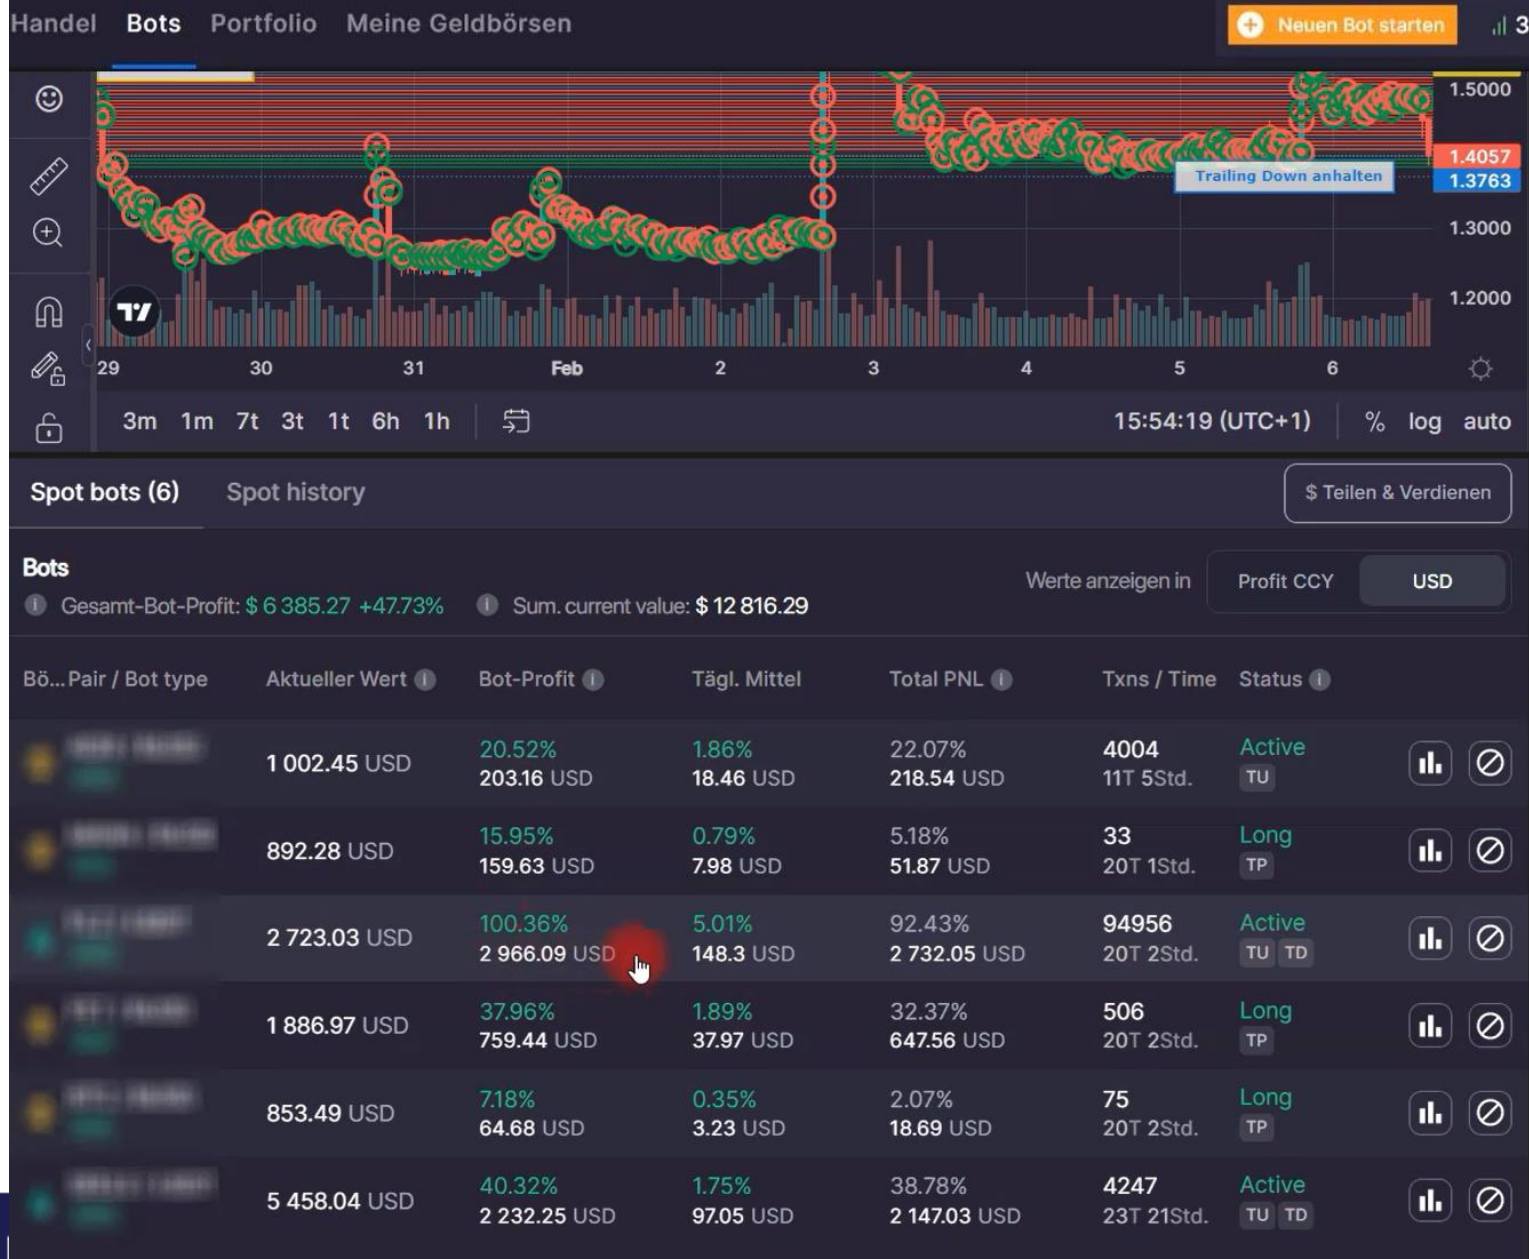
Handel Bots Portfolio Meine Geldbörsen

Neuen Bot starten

1.5000
1.4057
1.3763
1.3000
1.2000

Trailing Down anhalten

29 30 31 Feb 2 3 4 5 6

3m 1m 7t 3t 1t 6h 1h

15:54:19 (UTC+1) % log auto

Spot bots (6) Spot history

$ Teilen & Verdienen

Bots
Gesamt-Bot-Profit: $ 6 385.27 +47.73% Sum. current value: $ 12 816.29

Werte anzeigen in Profit CCY USD

| Bö... Pair / Bot type | Aktueller Wert | Bot-Profit | Tägl. Mittel | Total PNL | Txns / Time | Status |
|---|---|---|---|---|---|---|
| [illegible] | 1 002.45 USD | 20.52% 203.16 USD | 1.86% 18.46 USD | 22.07% 218.54 USD | 4004 11T 5Std. | Active TU |
| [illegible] | 892.28 USD | 15.95% 159.63 USD | 0.79% 7.98 USD | 5.18% 51.87 USD | 33 20T 1Std. | Long TP |
| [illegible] | 2 723.03 USD | 100.36% 2 966.09 USD | 5.01% 148.3 USD | 92.43% 2 732.05 USD | 94956 20T 2Std. | Active TU TD |
| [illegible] | 1 886.97 USD | 37.96% 759.44 USD | 1.89% 37.97 USD | 32.37% 647.56 USD | 506 20T 2Std. | Long TP |
| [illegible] | 853.49 USD | 7.18% 64.68 USD | 0.35% 3.23 USD | 2.07% 18.69 USD | 75 20T 2Std. | Long TP |
| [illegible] | 5 458.04 USD | 40.32% 2 232.25 USD | 1.75% 97.05 USD | 38.78% 2 147.03 USD | 4247 23T 21Std. | Active TU TD |